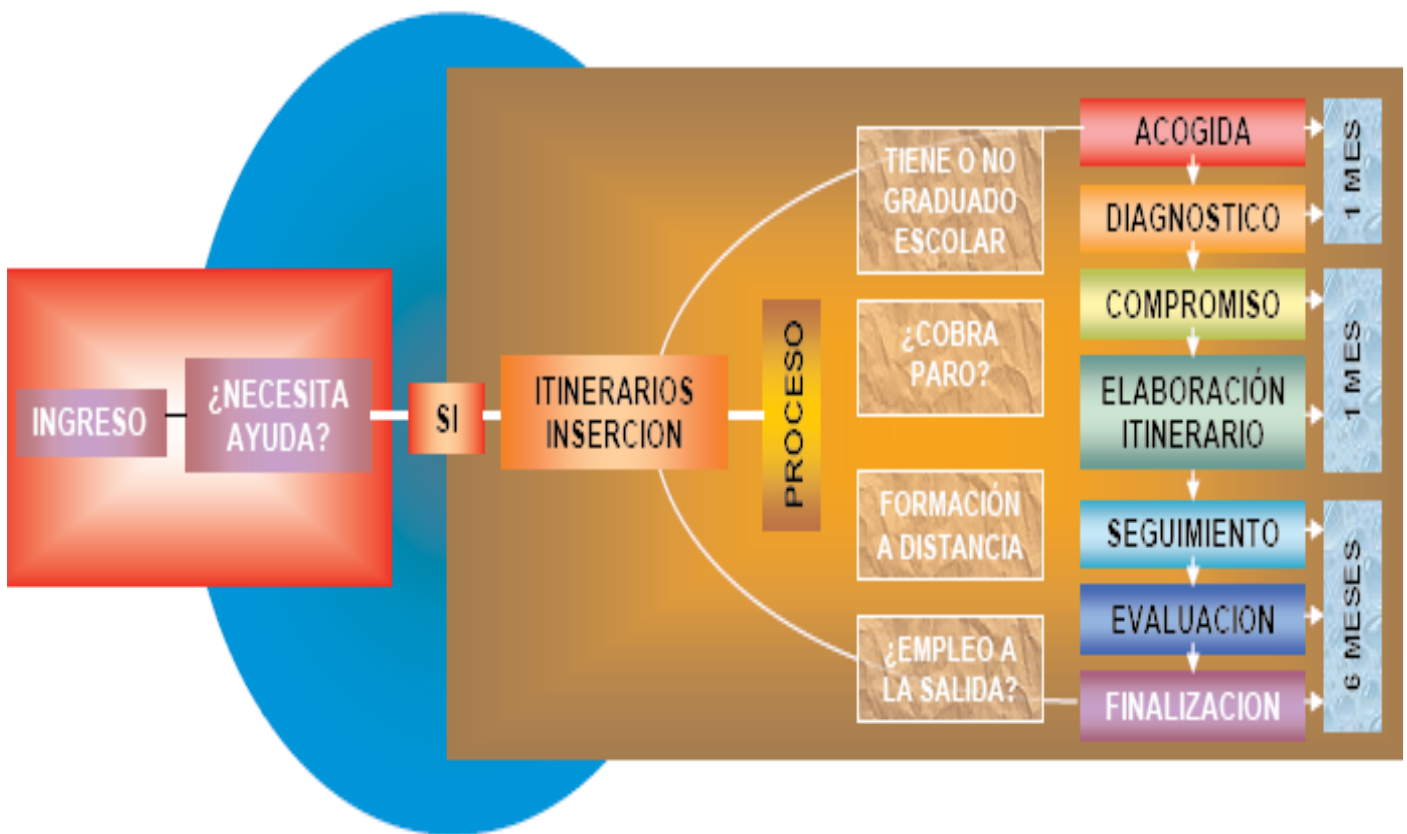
INGRESO

¿NECESITA AYUDA?

SI

ITINERARIOS INSERCION

PROCESO

TIENE O NO GRADUADO ESCOLAR

¿COBRA PARO?

FORMACIÓN A DISTANCIA

¿EMPLEO A LA SALIDA?

ACOGIDA

DIAGNOSTICO

1 MES

COMPROMISO

ELABORACIÓN ITINERARIO

1 MES

SEGUIMIENTO

EVALUACION

FINALIZACION

6 MESES